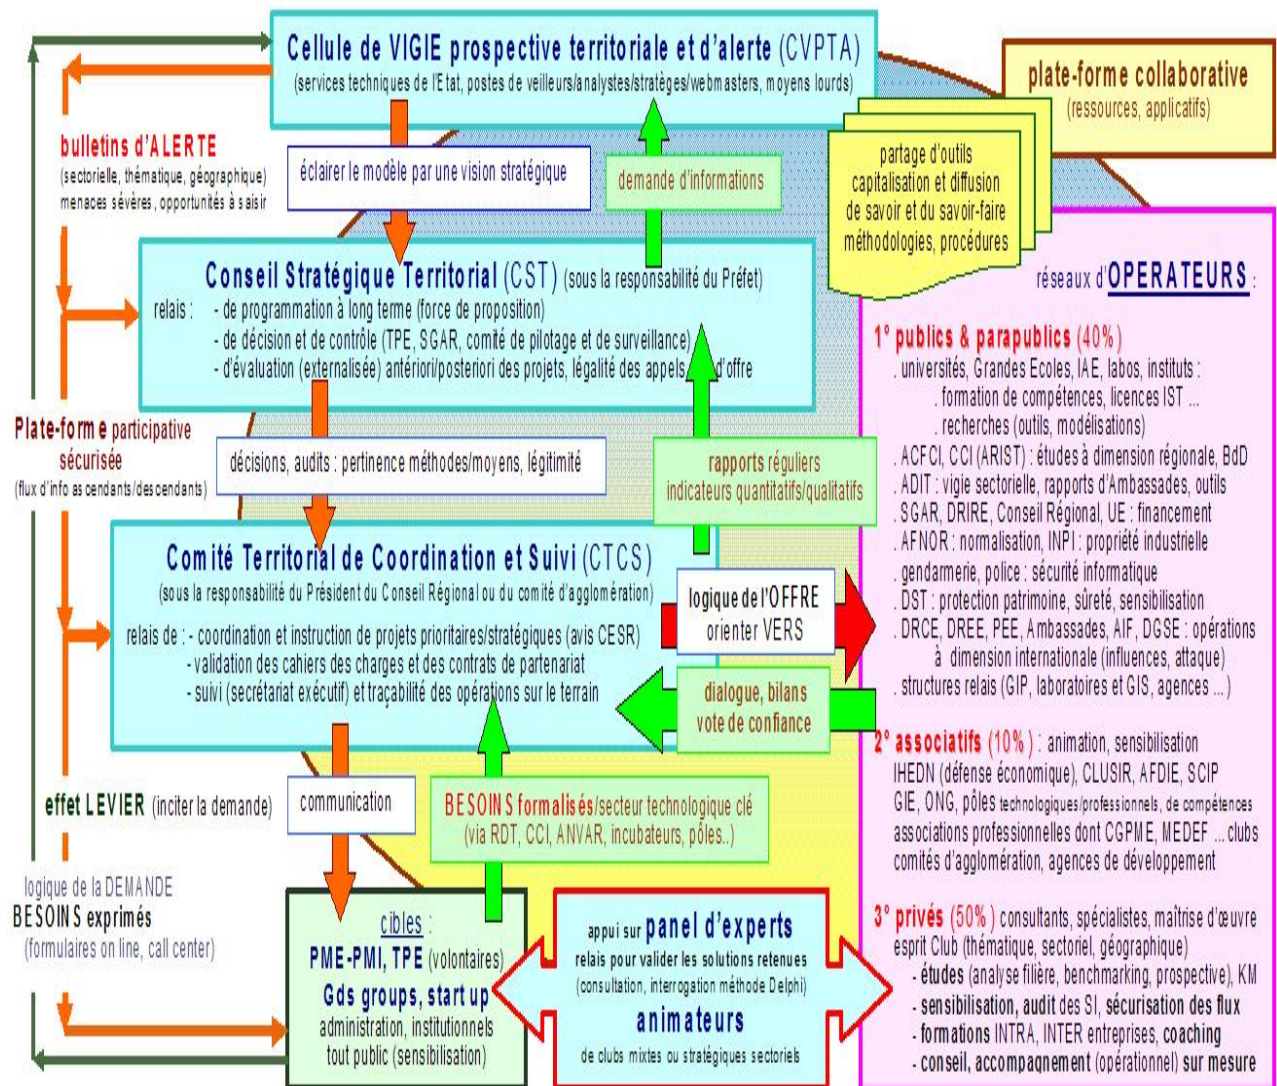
Cellule de VIGIE prospective territoriale et d'alerte (CVPTA)
(services techniques de l'Etat, postes de veilleurs/analystes/stratèges/webmasters, moyens lourds)

plate-forme collaborative
(ressources, applicatifs)

partage d'outils
capitalisation et diffusion de savoir et du savoir-faire
méthodologies, procédures

bulletins d'ALERTE
(sectorielle, thématique, géographique)
menaces sévères, opportunités à saisir

éclairer le modèle par une vision stratégique

demande d'informations

Conseil Stratégique Territorial (CST) (sous la responsabilité du Préfet)
relais : - de programmation à long terme (force de proposition)
- de décision et de contrôle (TPE, SGAR, comité de pilotage et de surveillance)
- d'évaluation (externalisée) antériori/posteriori des projets, légalité des appels d'offre

réseaux d'OPERATEURS :

1° publics & parapublics (40%)
. universités, Grandes Ecoles, IAE, labos, instituts :
. formation de compétences, licences IST ...
. recherches (outils, modélisations)
. ACFCI, CCI (ARIST) : études à dimension régionale, BdD
. ADIT : vigie sectorielle, rapports d'Ambassades, outils
. SGAR, DRIRE, Conseil Régional, UE : financement
. AFNOR : normalisation, INPI : propriété industrielle
. gendarmerie, police : sécurité informatique
. DST : protection patrimoine, sûreté, sensibilisation
. DRCE, DREE, PEE, Ambassades, AIF, DGSE : opérations à dimension internationale (influences, attaque)
. structures relais (GIP, laboratoires et GIS, agences ...)

Plate-forme participative sécurisée
(flux d'info ascendants/descendants)

décisions, audits : pertinence méthodes/moyens, légitimité

rapports réguliers
indicateurs quantitatifs/qualitatifs

Comité Territorial de Coordination et Suivi (CTCS)
(sous la responsabilité du Président du Conseil Régional ou du comité d'agglomération)
relais de : - coordination et instruction de projets prioritaires/stratégiques (avis CESR)
- validation des cahiers des charges et des contrats de partenariat
- suivi (secrétariat exécutif) et traçabilité des opérations sur le terrain

logique de l'OFFRE
orienter VERS

dialogue, bilans
vote de confiance

2° associatifs (10%) : animation, sensibilisation
IHEDN (défense économique), CLUSIR, AFDIE, SCIP
GIE, ONG, pôles technologiques/professionnels, de compétences
associations professionnelles dont CGPME, MEDEF ... clubs
comités d'agglomération, agences de développement

effet LEVIER (inciter la demande)

communication

BESOINS formalisés/secteur technologique clé
(via RDT, CCI, ANVAR, incubateurs, pôles..)

logique de la DEMANDE
BESOINS exprimés
(formulaires on line, call center)

cibles :
PME-PMI, TPE (volontaires)
Gds groups, start up
administration, institutionnels
tout public (sensibilisation)

appui sur panel d'experts
relais pour valider les solutions retenues
(consultation, interrogation méthode Delphi)
animateurs
de clubs mixtes ou stratégiques sectoriels

3° privés (50%) consultants, spécialistes, maîtrise d'œuvre
esprit Club (thématique, sectoriel, géographique)
- études (analyse filière, benchmarking, prospective), KM
- sensibilisation, audit des SI, sécurisation des flux
- formations INTRA, INTER entreprises, coaching
- conseil, accompagnement (opérationnel) sur mesure